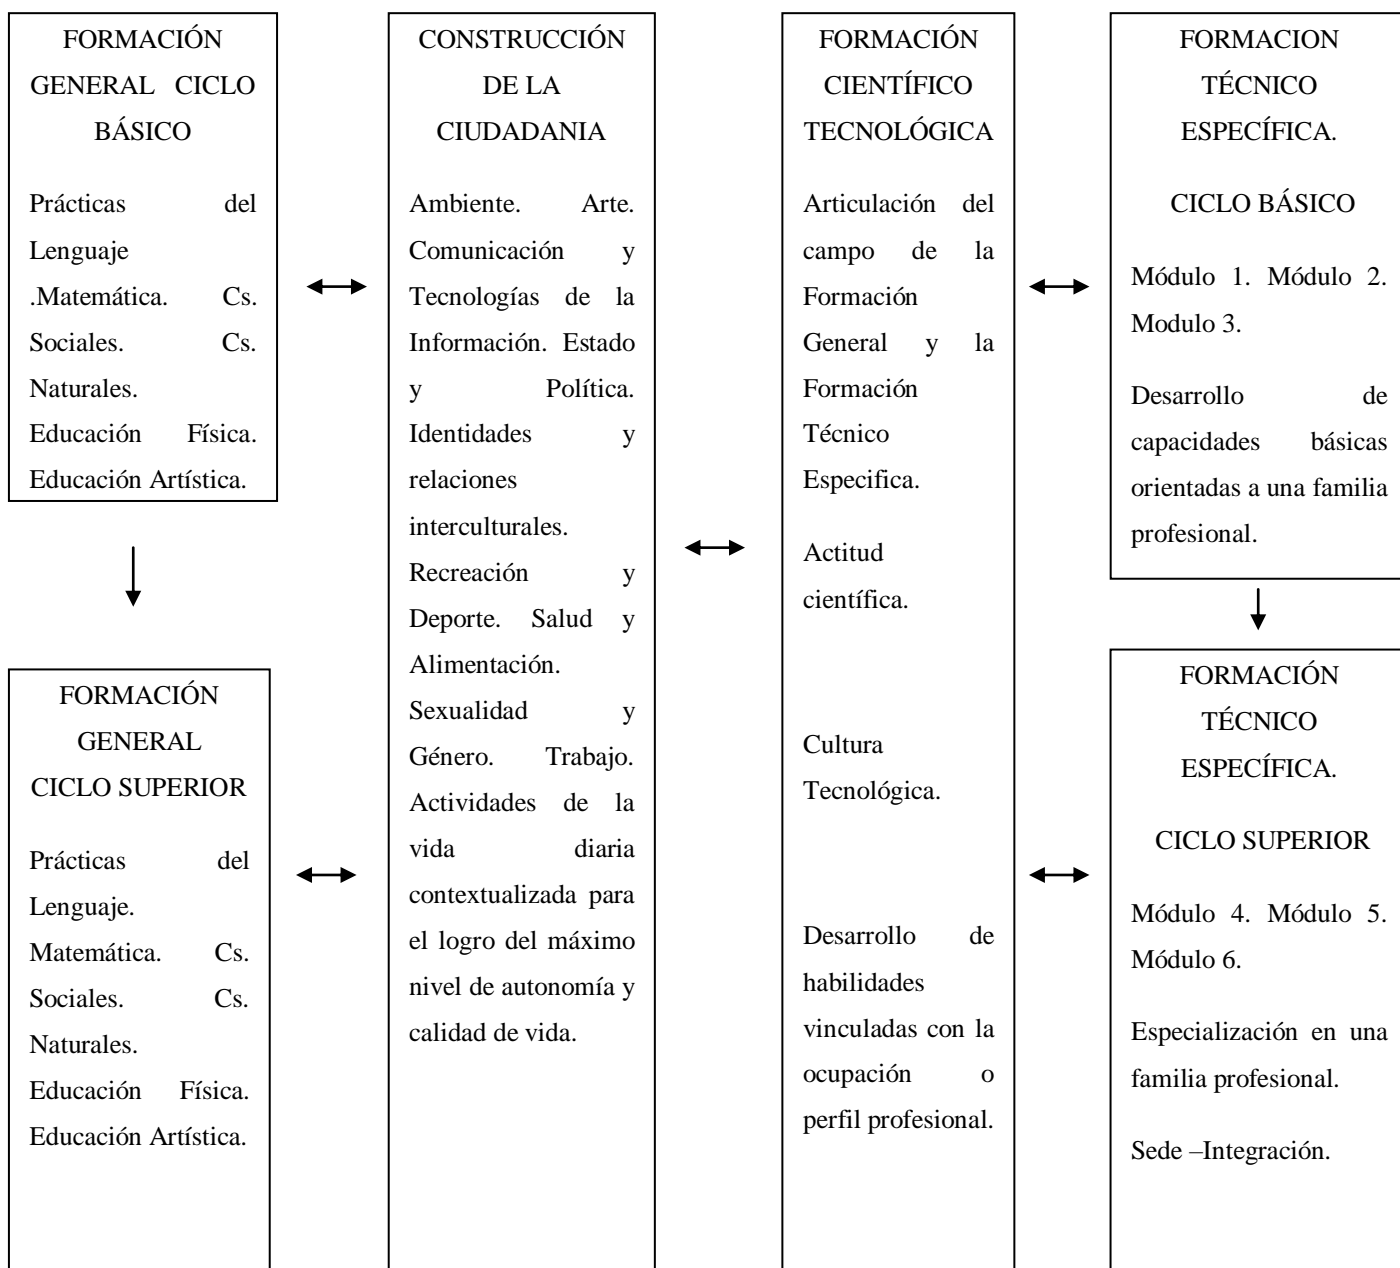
FORMACIÓN GENERAL CICLO BÁSICO

Prácticas del Lenguaje .Matemática. Cs. Sociales. Cs. Naturales. Educación Física. Educación Artística.

FORMACIÓN GENERAL CICLO SUPERIOR

Prácticas del Lenguaje. Matemática. Cs. Sociales. Cs. Naturales. Educación Física. Educación Artística.

CONSTRUCCIÓN DE LA CIUDADANIA

Ambiente. Arte. Comunicación y Tecnologías de la Información. Estado y Política. Identidades y relaciones interculturales. Recreación y Deporte. Salud y Alimentación. Sexualidad y Género. Trabajo. Actividades de la vida diaria contextualizada para el logro del máximo nivel de autonomía y calidad de vida.

FORMACIÓN CIENTÍFICO TECNOLÓGICA

Articulación del campo de la Formación General y la Formación Técnico Especifica.

Actitud científica.

Cultura Tecnológica.

Desarrollo de habilidades vinculadas con la ocupación o perfil profesional.

FORMACION TÉCNICO ESPECÍFICA.

CICLO BÁSICO

Módulo 1. Módulo 2. Modulo 3.

Desarrollo de capacidades básicas orientadas a una familia profesional.

FORMACIÓN TÉCNICO ESPECÍFICA.

CICLO SUPERIOR

Módulo 4. Módulo 5. Módulo 6.

Especialización en una familia profesional.

Sede –Integración.